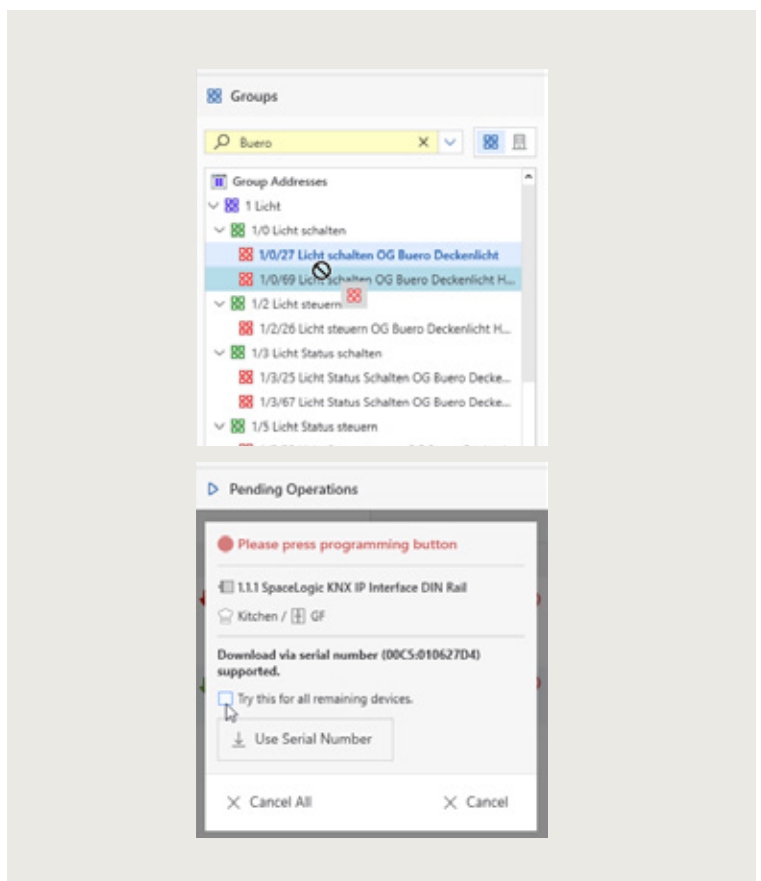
Groups

Buero

Group Addresses
1 Licht
1/0 Licht schalten
1/0/27 Licht schalten OG Buero Deckenlicht
1/0/69 Licht schalten OG Buero Deckenlicht H...
1/2 Licht steuern
1/2/26 Licht steuern OG Buero Deckenlicht H...
1/3 Licht Status schalten
1/3/25 Licht Status Schalten OG Buero Decke...
1/3/67 Licht Status Schalten OG Buero Decke...
1/5 Licht Status steuern

Pending Operations

Please press programming button

1.1.1 SpaceLogic KNX IP Interface DIN Rail

Kitchen / GF

Download via serial number (00C5:010627D4) supported.

Try this for all remaining devices.

Use Serial Number

Cancel All

Cancel